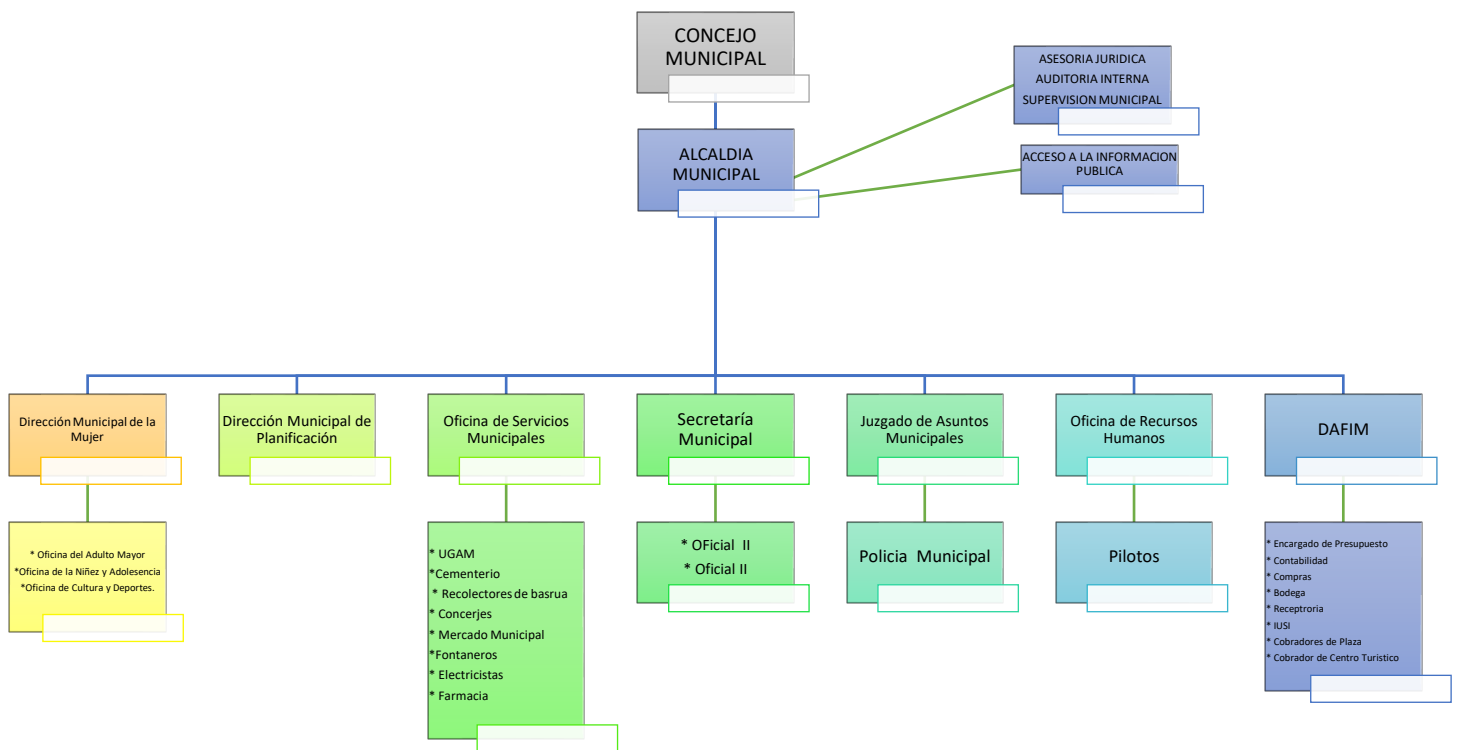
CONCEJO MUNICIPAL

ASESORIA JURIDICA
AUDITORIA INTERNA
SUPERVISION MUNICIPAL

ALCALDIA MUNICIPAL

ACCESO A LA INFORMACION PUBLICA

Dirección Municipal de la Mujer

* Oficina del Adulto Mayor
*Oficina de la Niñez y Adolesencia
*Oficina de Cultura y Deportes.

Dirección Municipal de Planificación

Oficina de Servicios Municipales

* UGAM
*Cementerio
* Recolectores de basrua
* Concerjes
* Mercado Municipal
*Fontaneros
* Electricistas
* Farmacia

Secretaría Municipal

* OFicial II
* Oficial II

Juzgado de Asuntos Municipales

Policia Municipal

Oficina de Recursos Humanos

Pilotos

DAFIM

* Encargado de Presupuesto
* Contabilidad
* Compras
* Bodega
* Receptroria
* IUSI
* Cobradores de Plaza
* Cobrador de Centro Turistico